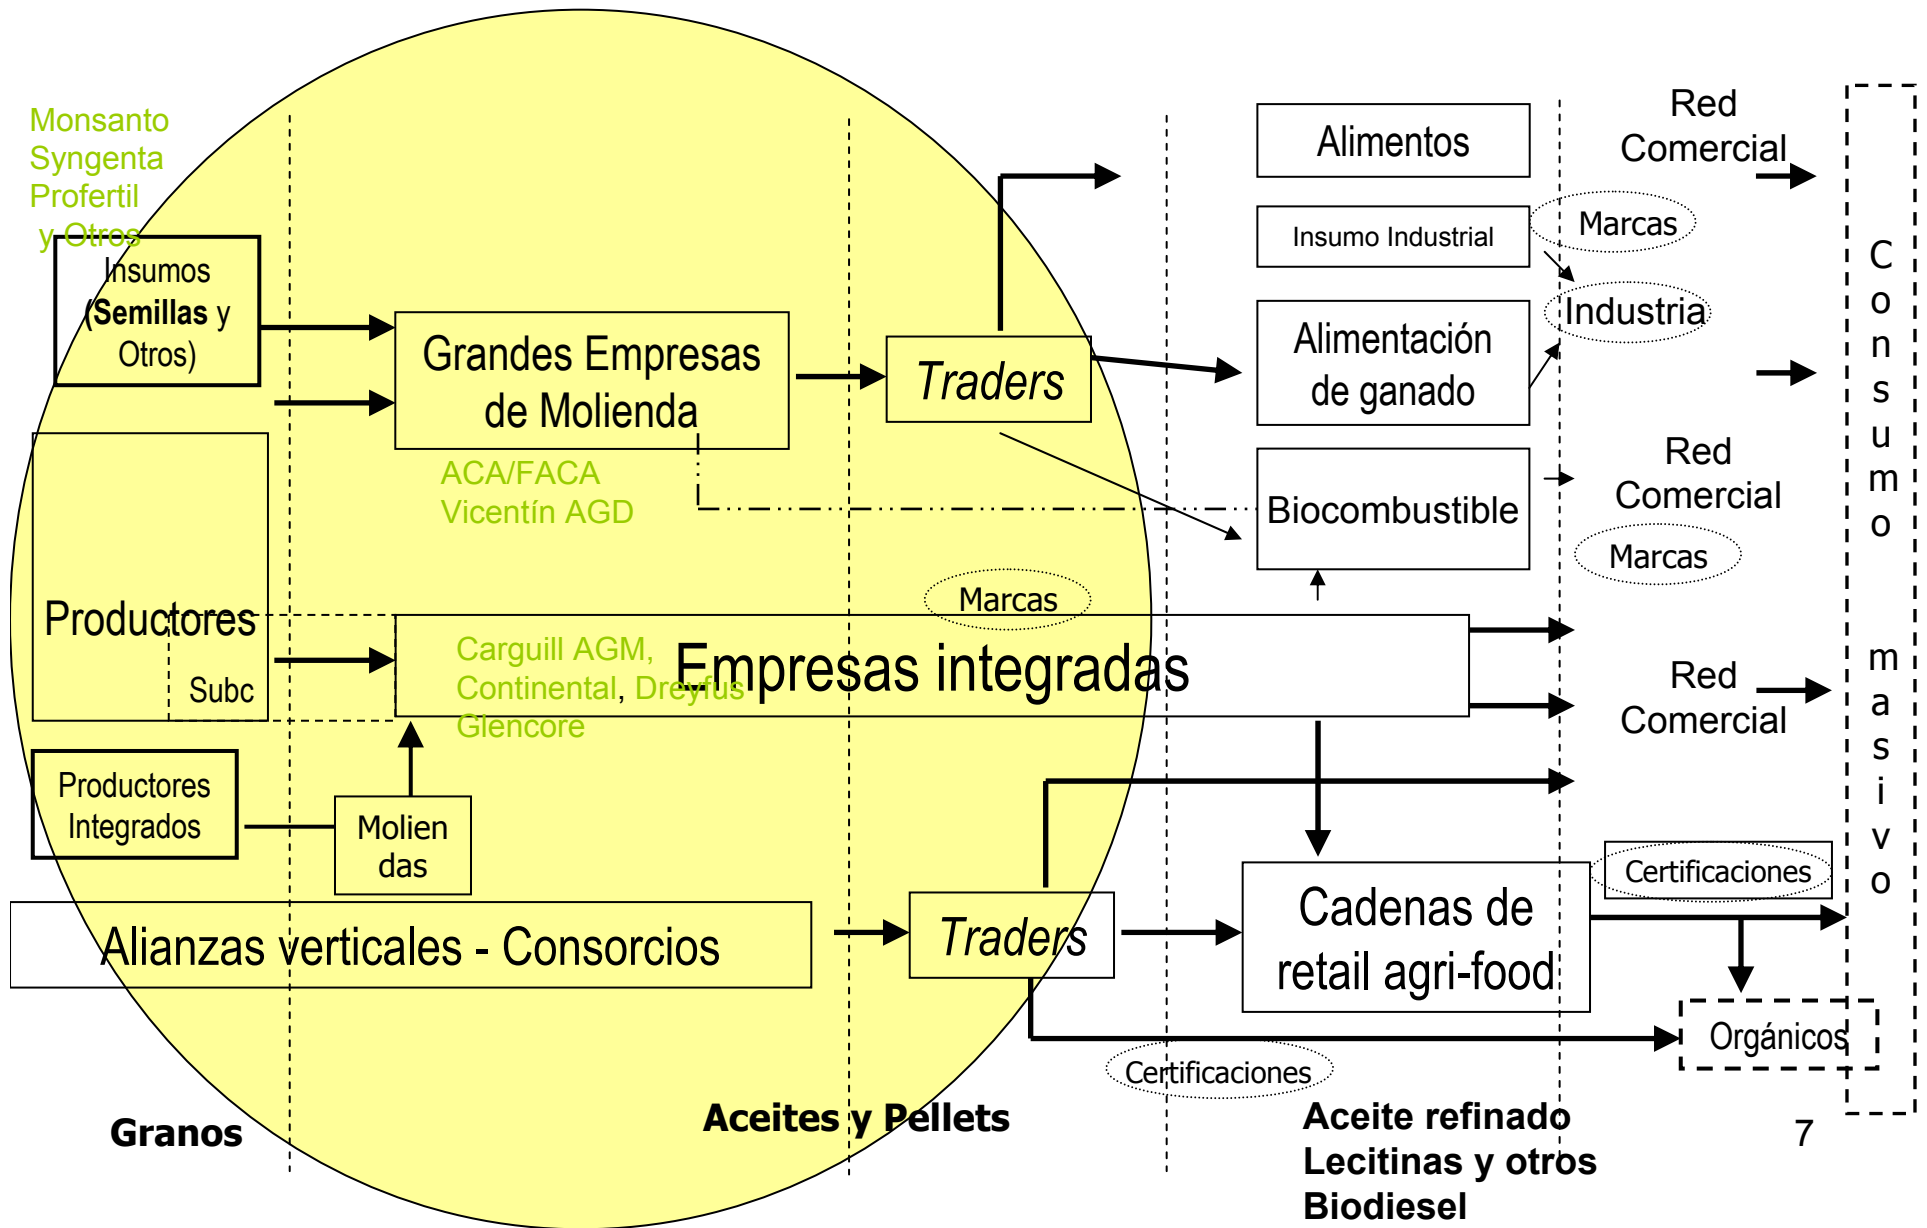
Monsanto
Syngenta
Profertil
y Otros

Insumos
(Semillas y
Otros)

Grandes Empresas
de Molienda

ACA/FACA
Vicentín AGD

Traders

Alimentos

Insumo Industrial

Alimentación
de ganado

Biocombustible

Red
Comercial

Marcas

Industria

Red
Comercial

Marcas

C
o
n
s
u
m
o

m
a
s
i
v
o

Productores

Subc

Marcas

Carguill AGM,
Continental, Dreyfus
Glencore

Empresas integradas

Red
Comercial

Productores
Integrados

Molien
das

Alianzas verticales - Consorcios

Traders

Cadenas de
retail agri-food

Certificaciones

Orgánicos

Certificaciones

Granos

Aceites y Pellets

Aceite refinado
Lecitinas y otros
Biodiesel

7